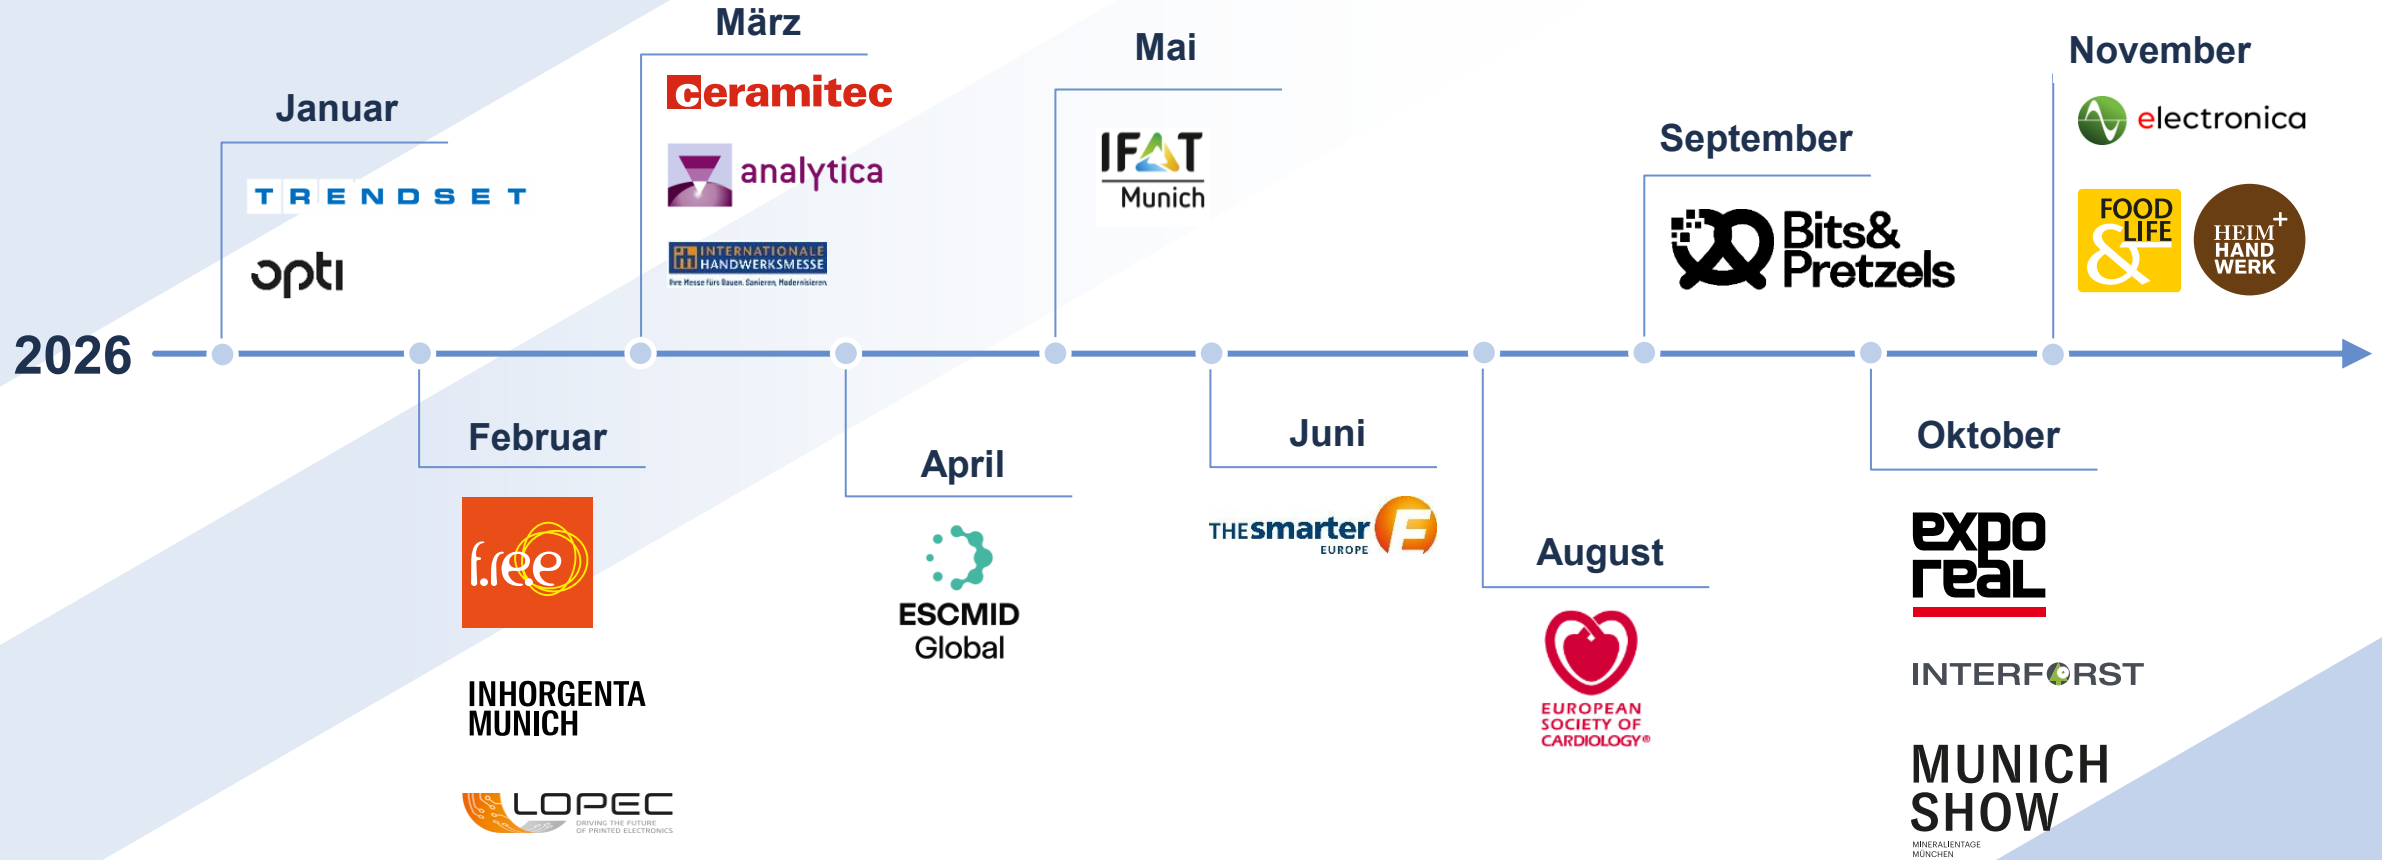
2026

Januar

TRENDSET

opti

Februar

f.re.e

INHORGENTA MUNICH

LOPEC
DRIVING THE FUTURE OF PRINTED ELECTRONICS

März

ceramitec

analytica

INTERNATIONALE HANDWERKSMESSE
Ihre Messe fürs Bauen, Sanieren, Modernisieren

April

ESCMID Global

Mai

IFAT Munich

Juni

THEsmarter E EUROPE

August

EUROPEAN SOCIETY OF CARDIOLOGY®

September

Bits& Pretzels

Oktober

expo real

INTERFORST

MUNICH SHOW
MINERALIENTAGE MÜNCHEN

November

electronica

FOOD & LIFE

HEIM+ HAND WERK